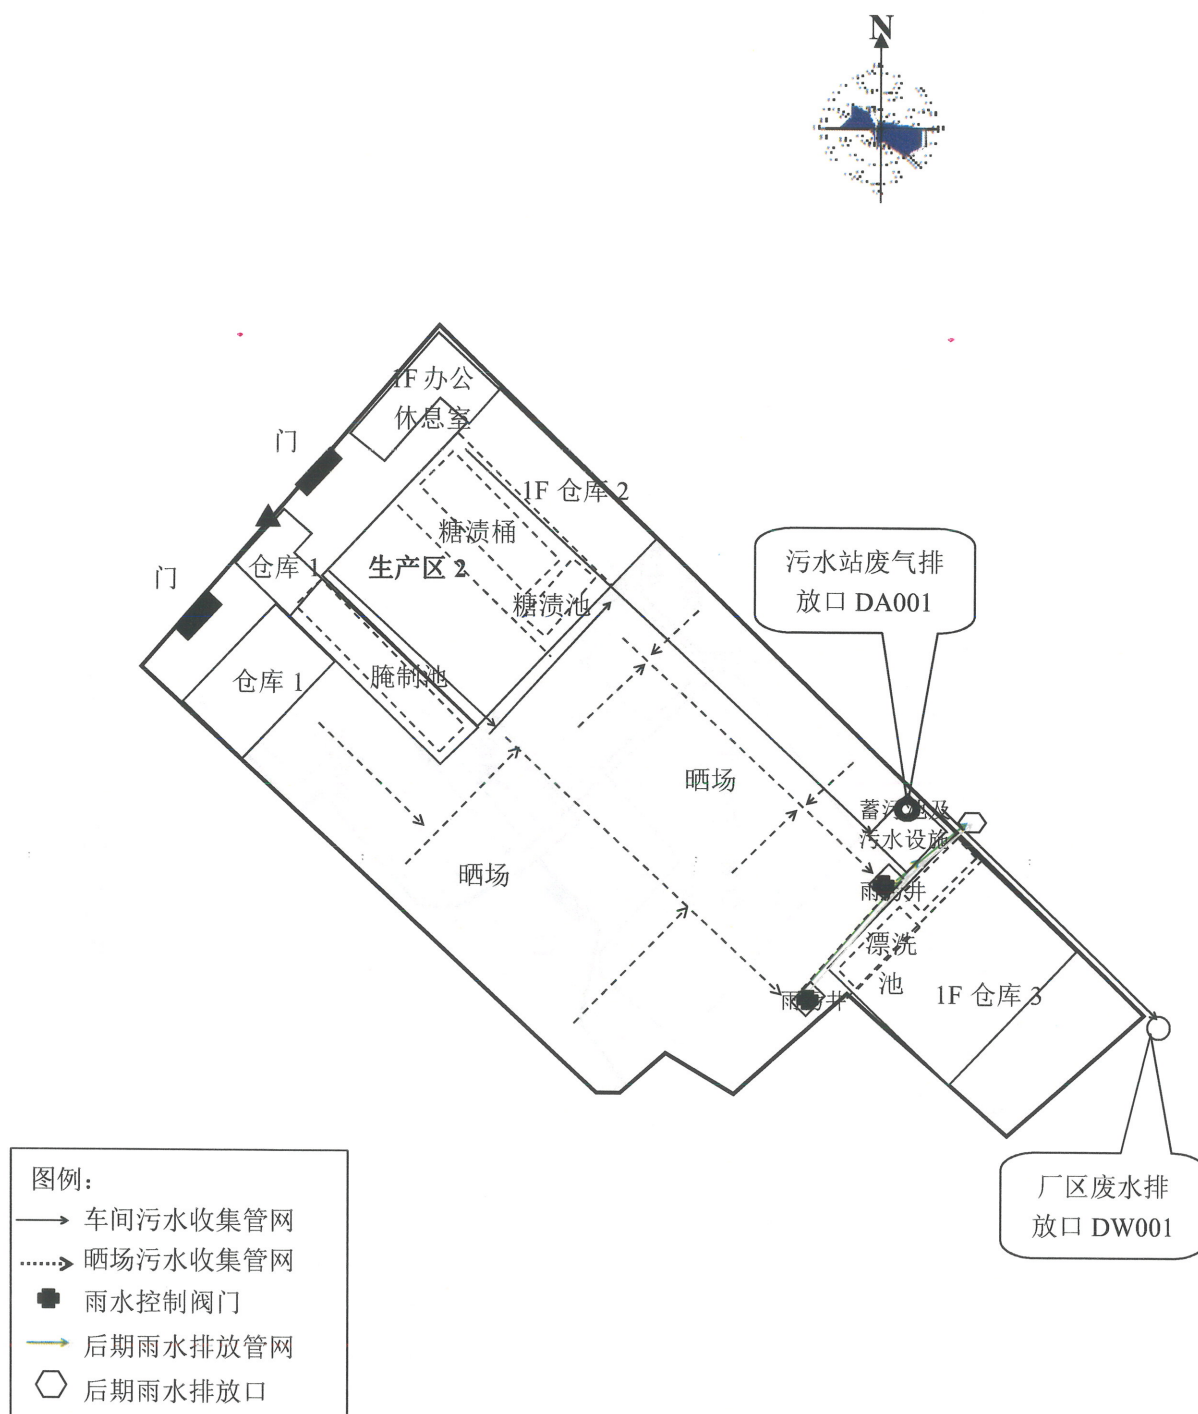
N

1F 办公休息室

门

1F 仓库 2

糖渍桶

仓库 1

生产区 2

糖渍池

门

污水站废气排放口 DA001

仓库 1

腌制池

晒场

蓄污池及污水设施

晒场

雨水井

漂洗池

雨水井

1F 仓库 3

厂区废水排放口 DW001

图例：
车间污水收集管网
晒场污水收集管网
雨水控制阀门
后期雨水排放管网
后期雨水排放口